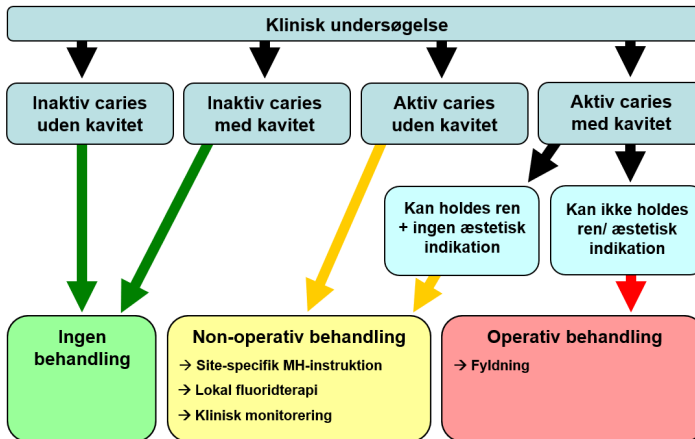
Klinisk undersøgelse

Inaktiv caries uden kavitet

Inaktiv caries med kavitet

Aktiv caries uden kavitet

Aktiv caries med kavitet

Kan holdes ren + ingen æstetisk indikation

Kan ikke holdes ren/ æstetisk indikation

Ingen behandling

Non-operativ behandling
→ Site-specifik MH-instruktion
→ Lokal fluoridterapi
→ Klinisk monitorering

Operativ behandling
→ Fyldning